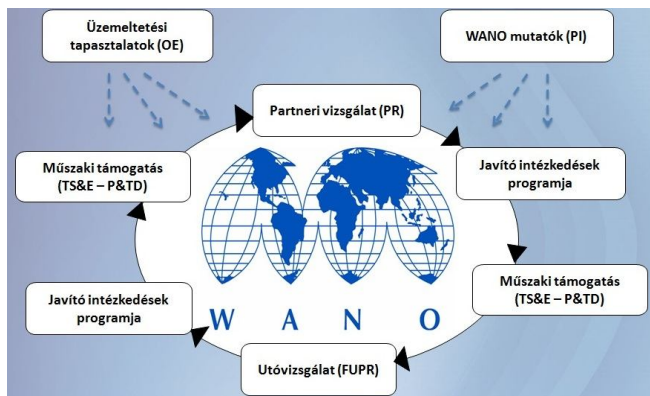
Üzemeltetési tapasztalatok (OE)

WANO mutatók (PI)

Partneri vizsgálat (PR)

Javító intézkedések programja

Műszaki támogatás (TS&E – P&TD)

Utóvizsgálat (FUPR)

Javító intézkedések programja

Műszaki támogatás (TS&E – P&TD)

W A N O